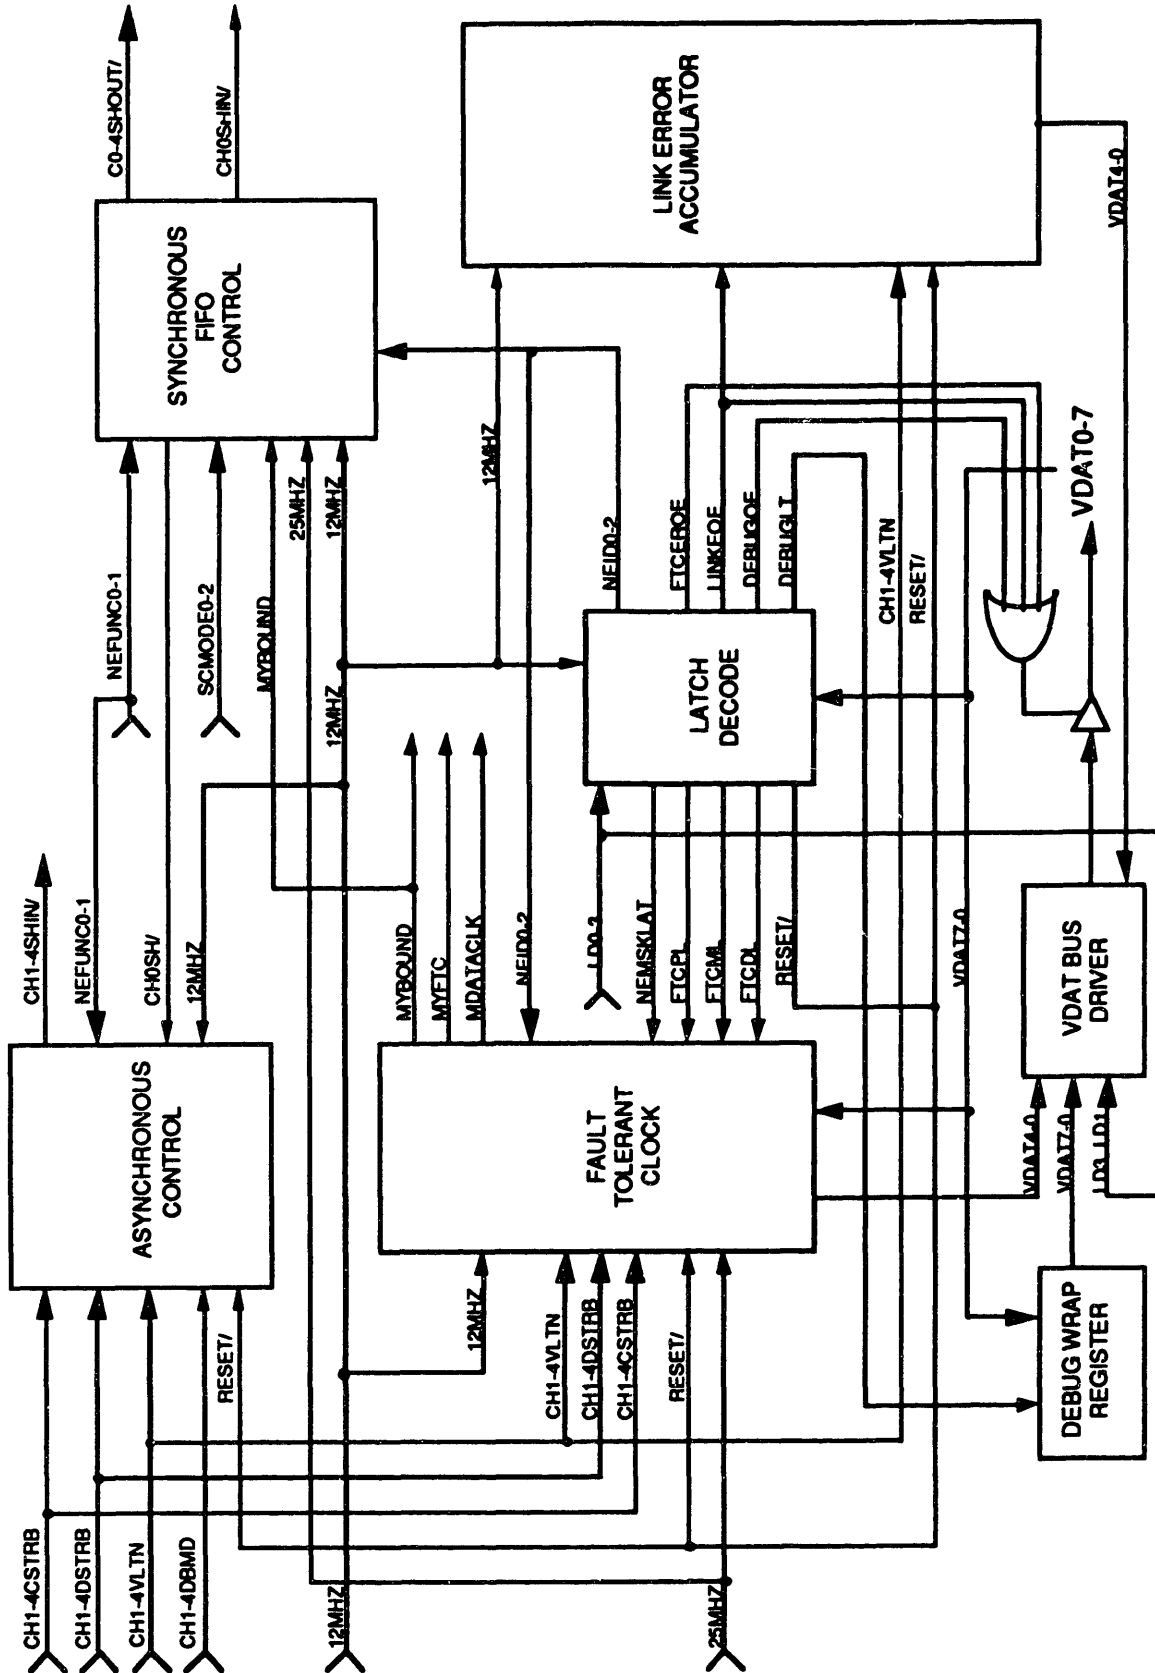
C0-4SHOUT/
CH0SHIN/
SYNCHRONOUS FIFO CONTROL
LINK ERROR ACCUMULATOR
VDAT4-0
NEFUNC0-1
SCMODE0-2
MYBOUND
25MHZ
12MHZ
12MHZ
12MHZ
NEID0-2
FTCEROE
LINKOE
DEBUGOE
DEBUGLT
CH1-4VLTN
RESET/
VDAT0-7
LATCH DECODE
CH1-4SHIN/
NEFUNC0-1
CH0SH/
12MHZ
MYBOUND
MYFTC
MDATACLK
NEID0-2
LD0-3
NEMSKLAT
FTCPL
FTCML
FTCDL
RESET/
VDAT7-0
VDAT BUS DRIVER
ASYNCHRONOUS CONTROL
FAULT TOLERANT CLOCK
VDAT4-0
VDAT7-0
LD3-LD1
12MHZ
CH1-4VLTN
CH1-4DSTRB
CH1-4CSTRB
RESET/
DEBUG WRAP REGISTER
CH1-4CSTRB
CH1-4DSTRB
CH1-4VLTN
CH1-4DBMD
RESET/
12MHZ
25MHZ